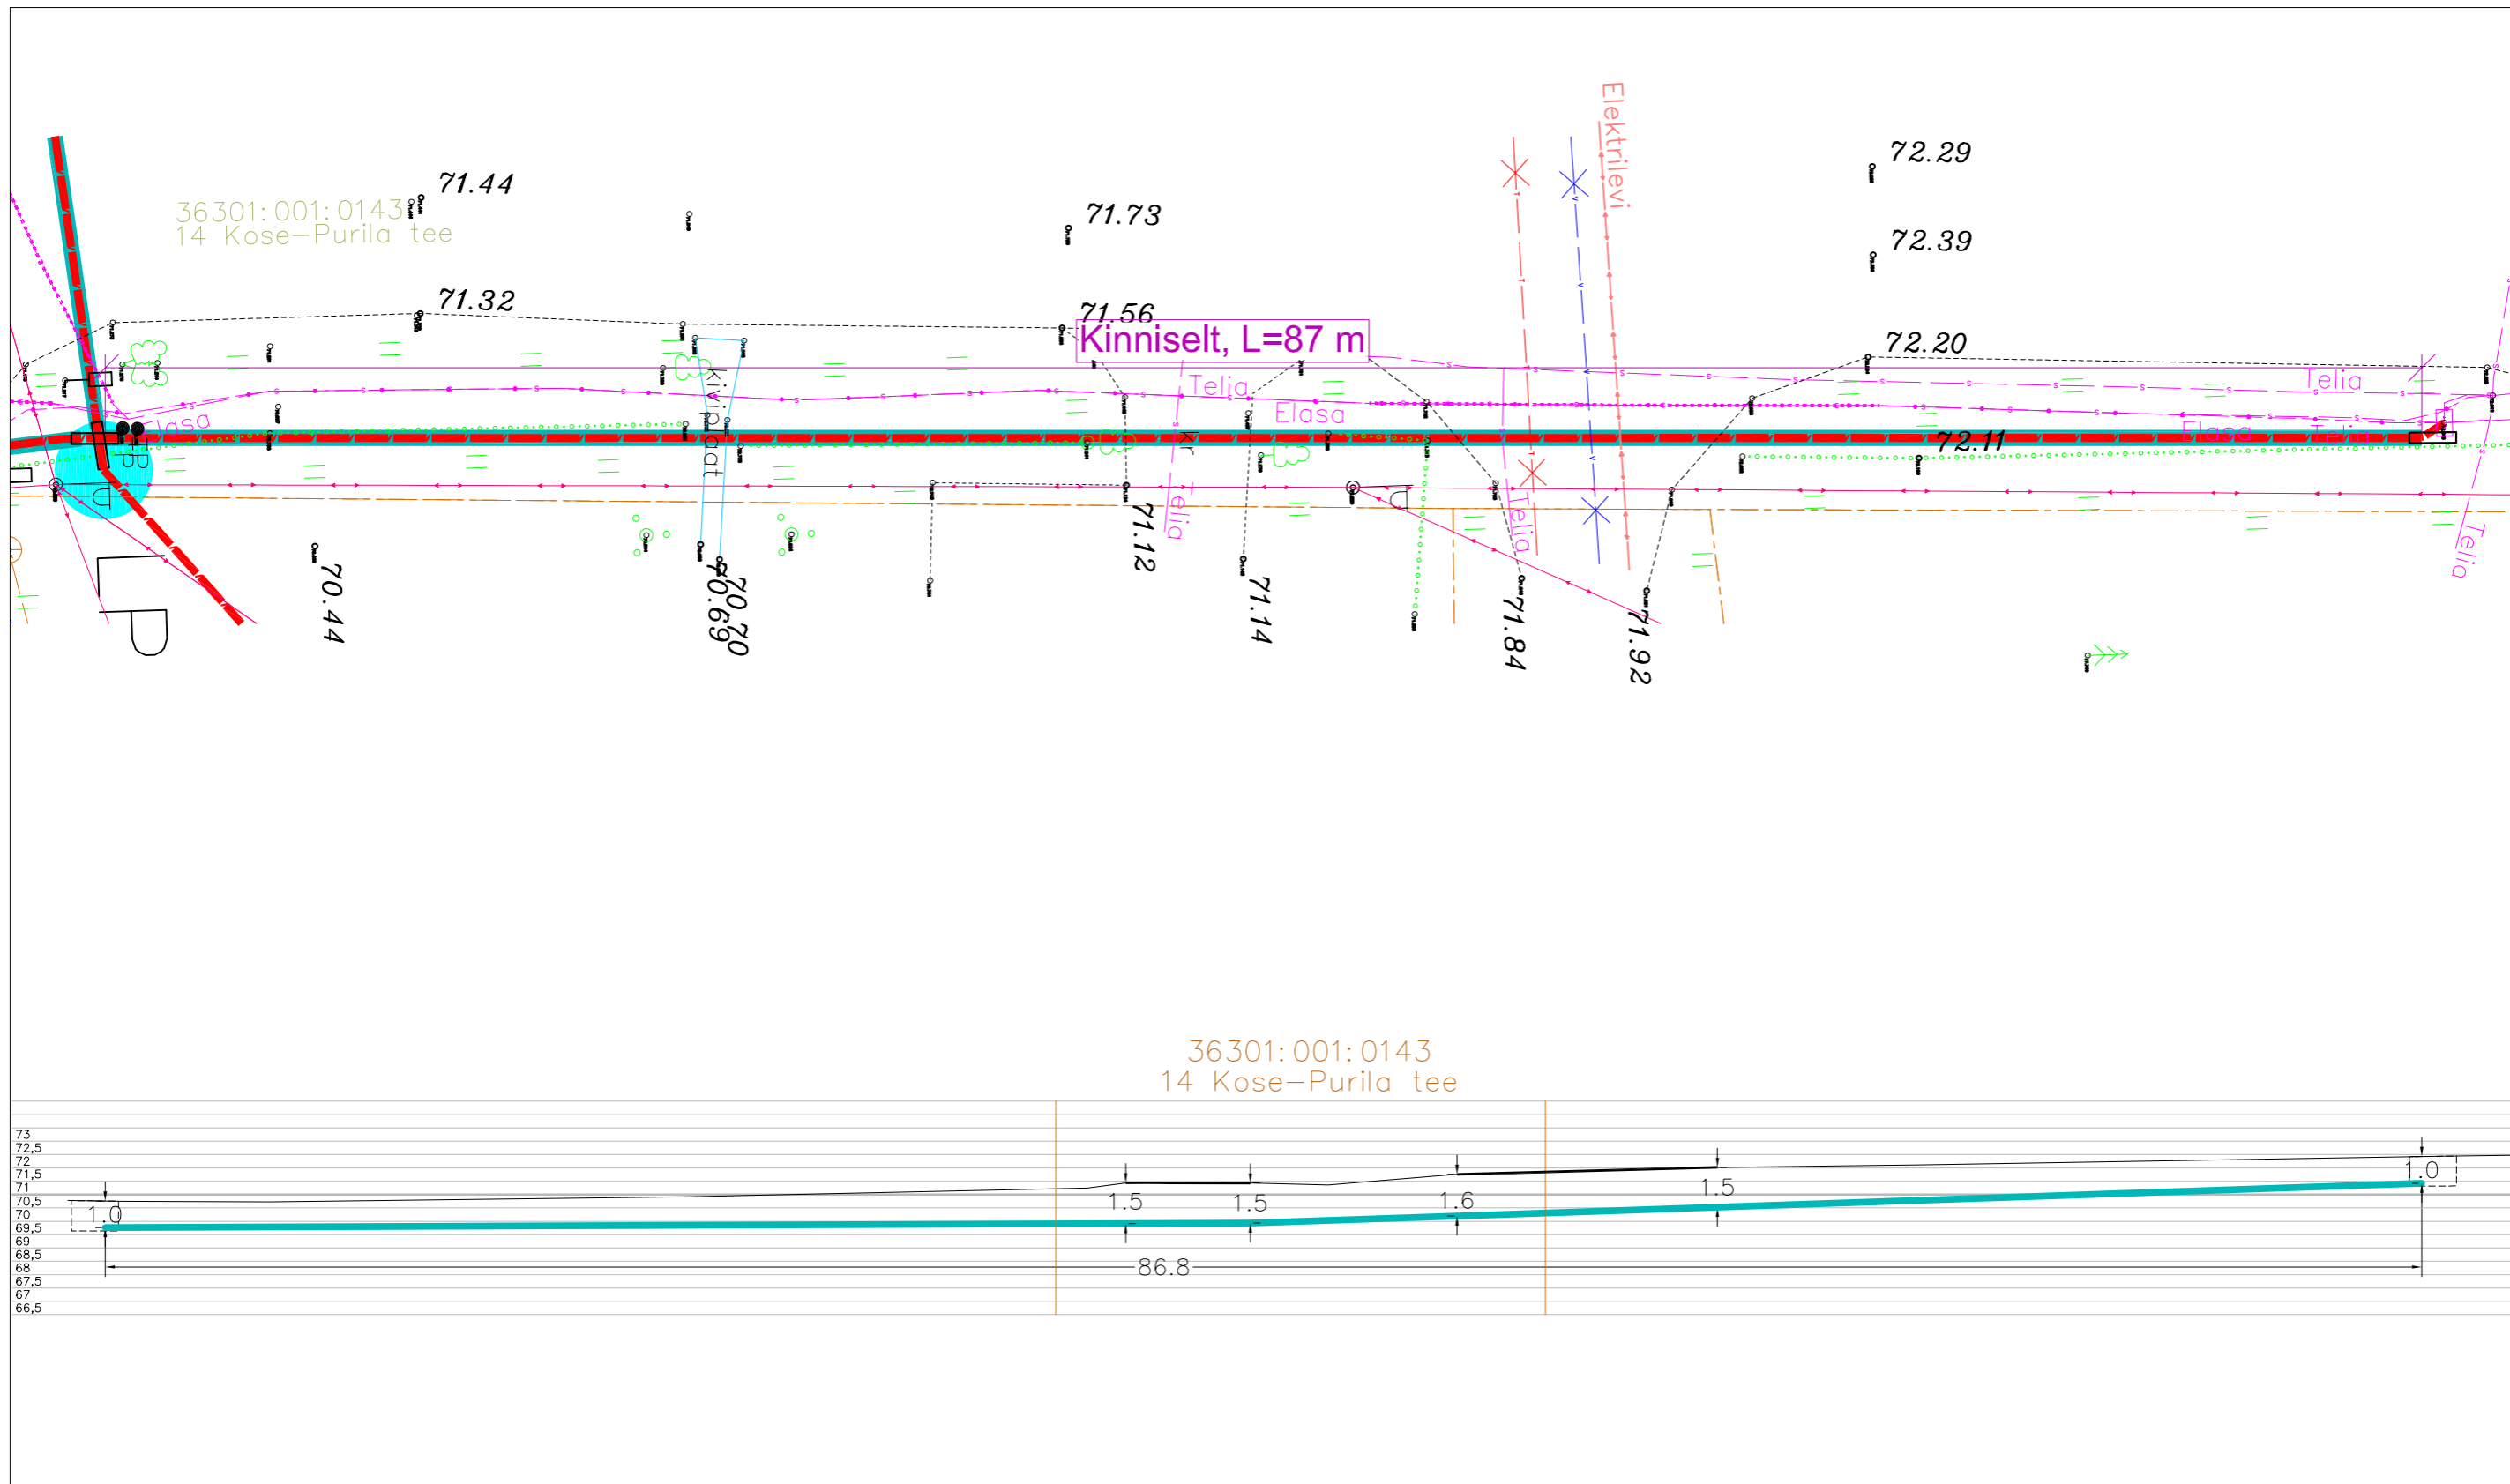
Elektrilevi

72.29

71.44

71.73

36301:001:0143
14 Kose–Purila tee

72.39

71.32

71.56

Kinniselt, L=87 m

72.20

Telia

Telia

Elasa

Elasa

Kivipaat

Kr

72.11

Elasa

Telia

B

P

Telia

Telia

Telia

LP

70.44

70.69

70.70

71.12

71.14

71.84

71.92

36301:001:0143
14 Kose–Purila tee

73
72,5
72
71,5
71
70,5
70
69,5
69
68,5
68
67,5
67
66,5

1.0

1.5

1.5

1.6

1.5

1.0

86.8